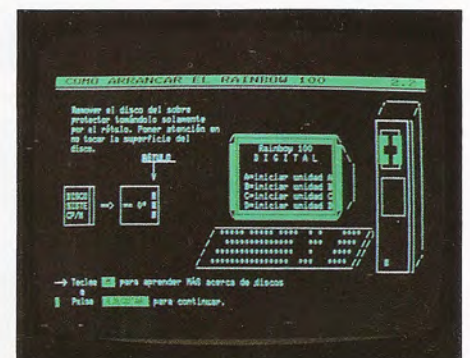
COMO ARRANCAR EL RAINBOW 100 2.2

Remover el disco del sobre protector tomándolo solamente por el rótulo. Poner atención en no tocar la superficie del disco.

RÓTULO

DISCO SISTE CP/M

Rainbow 100
DIGITAL

A=iniciar unidad A
B=iniciar unidad B
C=iniciar unidad C
D=iniciar unidad D

→ Teclee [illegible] para aprender MÁS acerca de discos
o
Pulse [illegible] para continuar.